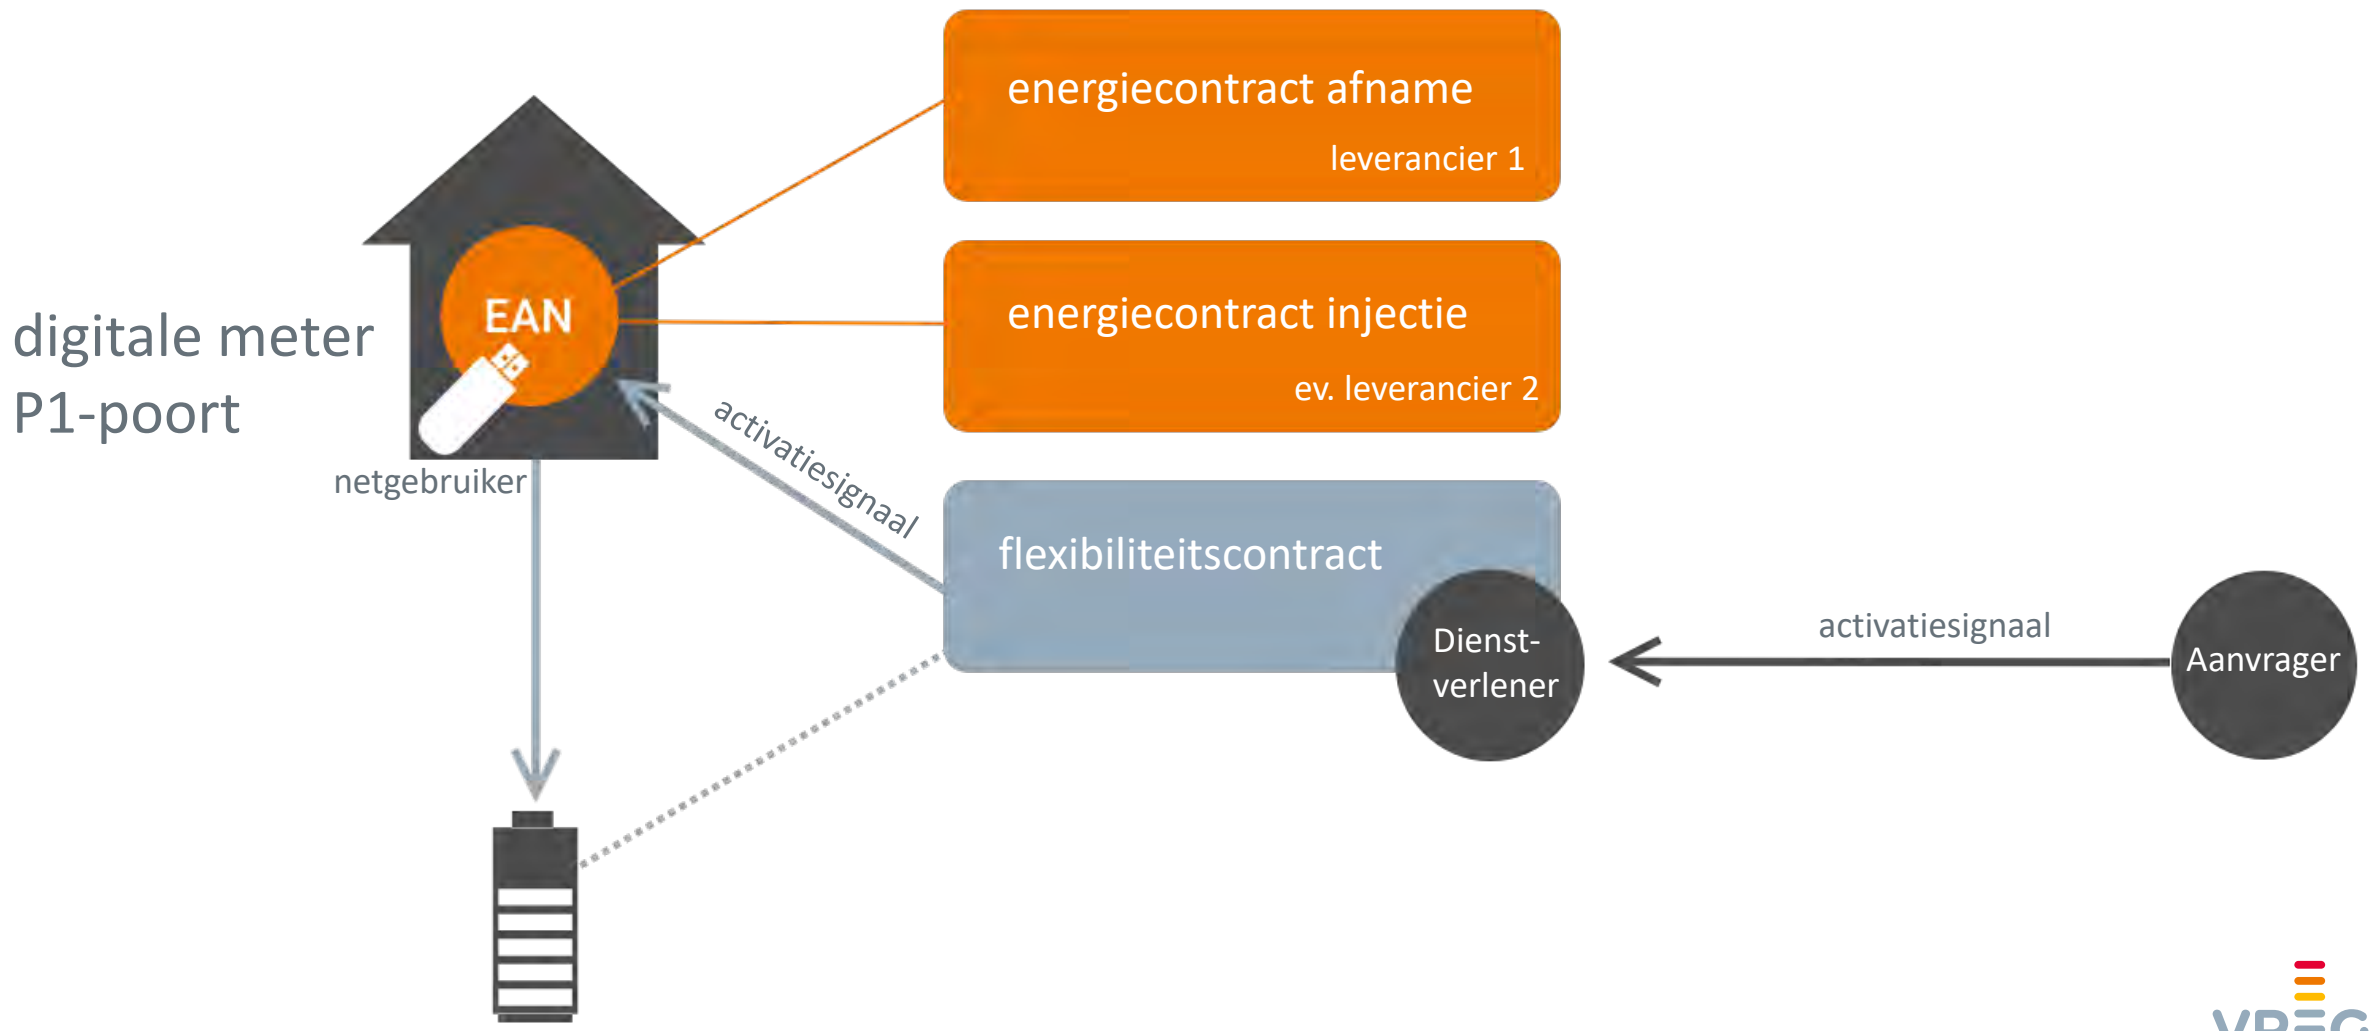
energiecontract afname
leverancier 1

EAN

digitale meter
P1-poort

energiecontract injectie
ev. leverancier 2

activatiesignaal

netgebruiker

flexibiliteitscontract

Dienst-
verlener

activatiesignaal

Aanvrager

VREG